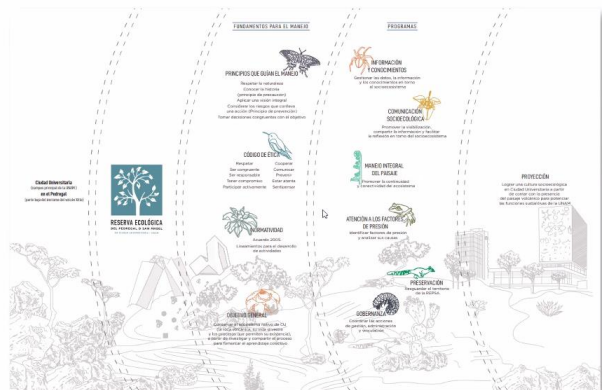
FUNDAMENTOS PARA EL MANEJO

PROGRAMAS

PRINCIPIOS QUE GUÍAN EL MANEJO

Respetar la naturaleza
Conocer la historia
(principio de precaución)
Aplicar una visión integral
Considerar los riesgos que conlleva una acción (principio de prevención)
Tomar decisiones congruentes con el objetivo

INFORMACIÓN Y CONOCIMIENTOS

Gestionar los datos, la información y los conocimientos en torno al socioecosistema

COMUNICACIÓN SOCIOECOLÓGICA

Promover la visibilización, compartir la información y facilitar la reflexión en torno del socioecosistema

CÓDIGO DE ÉTICA

Respetar
Ser congruente
Ser responsable
Tener compromiso
Participar activamente

Cooperar
Consensuar
Prevenir
Autorreferir
Sensibilizar

MANEJO INTEGRAL DEL PAISAJE

Promover la continuidad y conectividad del ecosistema

Ciudad Universitaria
(campus principal de la UNAM) en el Pedregal
(parte baja del derrame del volcán Xitle)

RESERVA ECOLÓGICA
DEL PEDREGAL DE SAN ÁNGEL
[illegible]

NORMATIVIDAD

Acuerdo 2005
Lineamientos para el desarrollo de actividades

ATENCIÓN A LOS FACTORES DE PRESIÓN

Identificar factores de presión y analizar sus causas

PROYECCIÓN

Lograr una cultura socioecológica en Ciudad Universitaria a partir de contar con la presencia del paisaje volcánico para preservar las funciones sustantivas de la UNAM

PRESERVACIÓN

Salvaguardar el territorio de la REPSA

GOBERNANZA

Coordinar las acciones de gestión, administración y vinculación

OBJETIVO GENERAL

Conservar el ecosistema natural de CU, de tal manera que su ruta asegure a las generaciones que asumirán su existencia, a partir de investigar y compartir el proceso para fomentar el aprendizaje continuo.